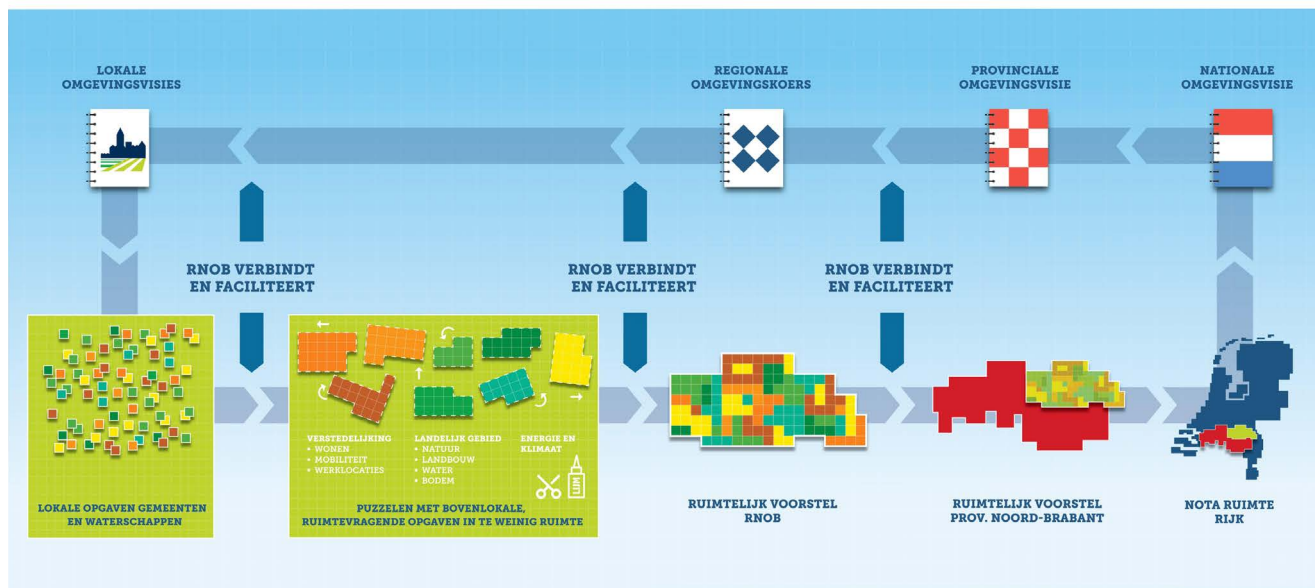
LOKALE OMGEVINGSVISIES

REGIONALE OMGEVINGSKOERS

PROVINCIALE OMGEVINGSVISIE

NATIONALE OMGEVINGSVISIE

RNOB VERBINDT EN FACILITEERT

RNOB VERBINDT EN FACILITEERT

RNOB VERBINDT EN FACILITEERT

LOKALE OPGAVEN GEMEENTEN EN WATERSCHAPPEN

VERSTEDELIJKING
• WONEN
• MOBILITEIT
• WERKLOCATIES

LANDELIJK GEBIED
• NATUUR
• LANDBOUW
• WATER
• BODEM

ENERGIE EN KLIMAAT

PUZZELEN MET BOVENLOKALE, RUIMTEVRAGENDE OPGAVEN IN TE WEINIG RUIMTE

RUIMTELIJK VOORSTEL RNOB

RUIMTELIJK VOORSTEL PROV. NOORD-BRABANT

NOTA RUIMTE RIJK